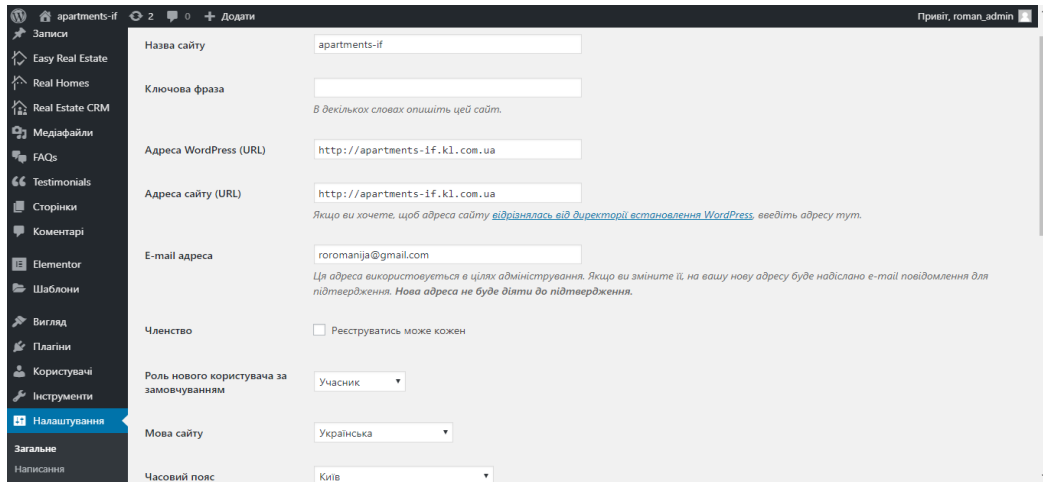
apartments-if 2 0 + Додати
Привіт, roman_admin

Записи
Easy Real Estate
Real Homes
Real Estate CRM
Медіафайли
FAQs
Testimonials
Сторінки
Коментарі
Elementor
Шаблони
Вигляд
Плагіни
Користувачі
Інструменти
Налаштування
Загальне
Написання

Назва сайту
apartments-if

Ключова фраза
В декількох словах опишіть цей сайт.

Адреса WordPress (URL)
http://apartments-if.kl.com.ua

Адреса сайту (URL)
http://apartments-if.kl.com.ua
Якщо ви хочете, щоб адреса сайту відрізнялась від директорії встановлення WordPress, введіть адресу тут.

E-mail адреса
roromanija@gmail.com
Ця адреса використовується в цілях адміністрування. Якщо ви зміните її, на вашу нову адресу буде надіслано e-mail повідомлення для підтвердження. Нова адреса не буде діяти до підтвердження.

Членство
Реєструватись може кожен

Роль нового користувача за замовчуванням
Учасник

Мова сайту
Українська

Часовий пояс
Київ